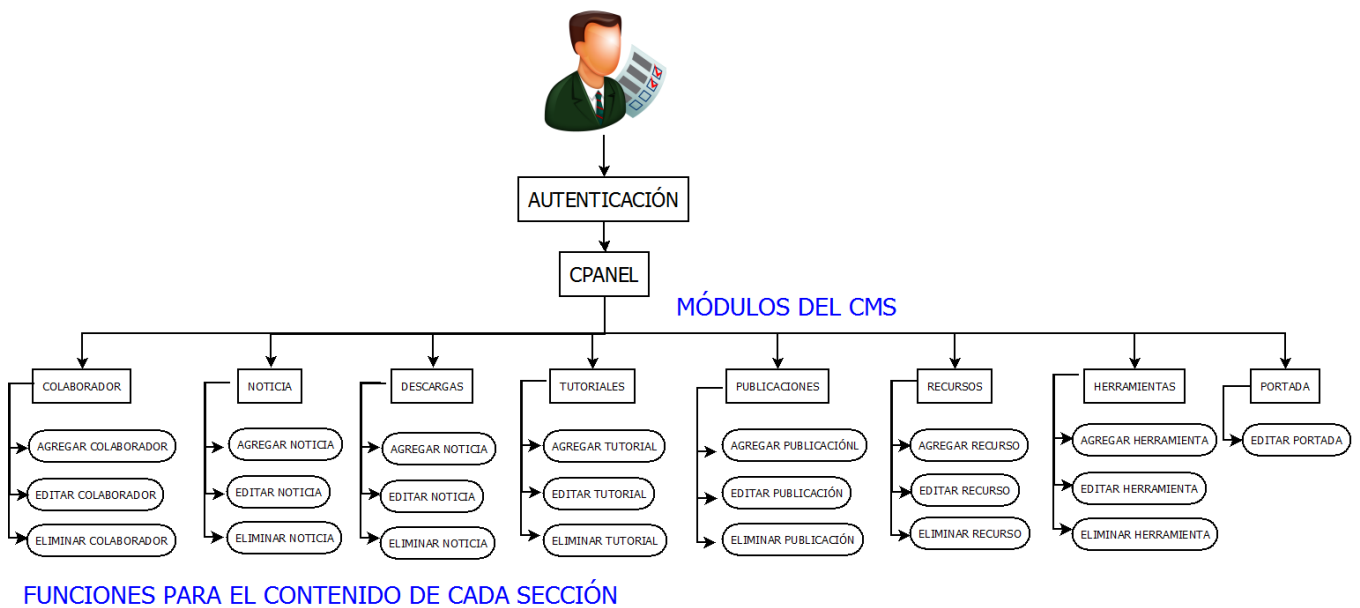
AUTENTICACIÓN

CPANEL

MÓDULOS DEL CMS

COLABORADOR
AGREGAR COLABORADOR
EDITAR COLABORADOR
ELIMINAR COLABORADOR

NOTICIA
AGREGAR NOTICIA
EDITAR NOTICIA
ELIMINAR NOTICIA

DESCARGAS
AGREGAR NOTICIA
EDITAR NOTICIA
ELIMINAR NOTICIA

TUTORIALES
AGREGAR TUTORIAL
EDITAR TUTORIAL
ELIMINAR TUTORIAL

PUBLICACIONES
AGREGAR PUBLICACIÓNL
EDITAR PUBLICACIÓN
ELIMINAR PUBLICACIÓN

RECURSOS
AGREGAR RECURSO
EDITAR RECURSO
ELIMINAR RECURSO

HERRAMIENTAS
AGREGAR HERRAMIENTA
EDITAR HERRAMIENTA
ELIMINAR HERRAMIENTA

PORTADA
EDITAR PORTADA

FUNCIONES PARA EL CONTENIDO DE CADA SECCIÓN